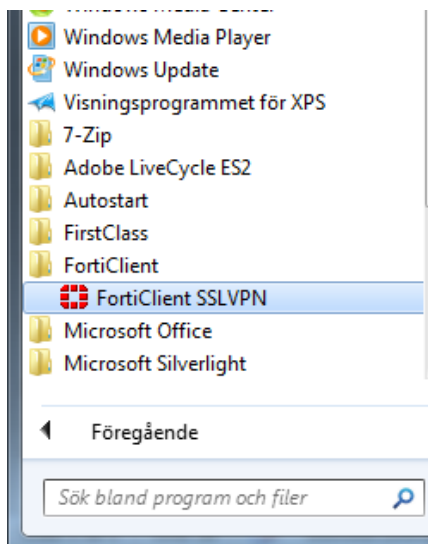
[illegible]
Windows Media Player
Windows Update
Visningsprogrammet för XPS
7-Zip
Adobe LiveCycle ES2
Autostart
FirstClass
FortiClient
FortiClient SSLVPN
Microsoft Office
Microsoft Silverlight

Föregående

Sök bland program och filer